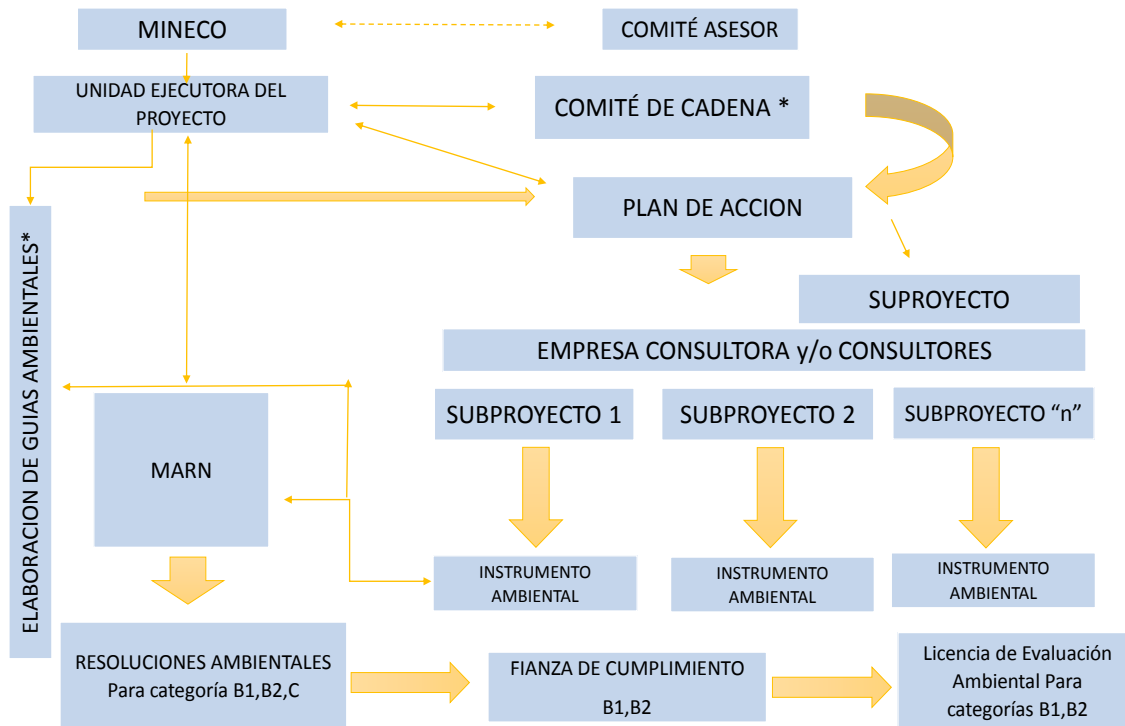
MINECO

COMITÉ ASESOR

UNIDAD EJECUTORA DEL PROYECTO

COMITÉ DE CADENA *

ELABORACION DE GUIAS AMBIENTALES*

PLAN DE ACCION

SUPROYECTO

EMPRESA CONSULTORA y/o CONSULTORES

SUBPROYECTO 1

SUBPROYECTO 2

SUBPROYECTO "n"

MARN

INSTRUMENTO AMBIENTAL

INSTRUMENTO AMBIENTAL

INSTRUMENTO AMBIENTAL

RESOLUCIONES AMBIENTALES Para categoría B1,B2,C

FIANZA DE CUMPLIMIENTO B1,B2

Licencia de Evaluación Ambiental Para categorías B1,B2